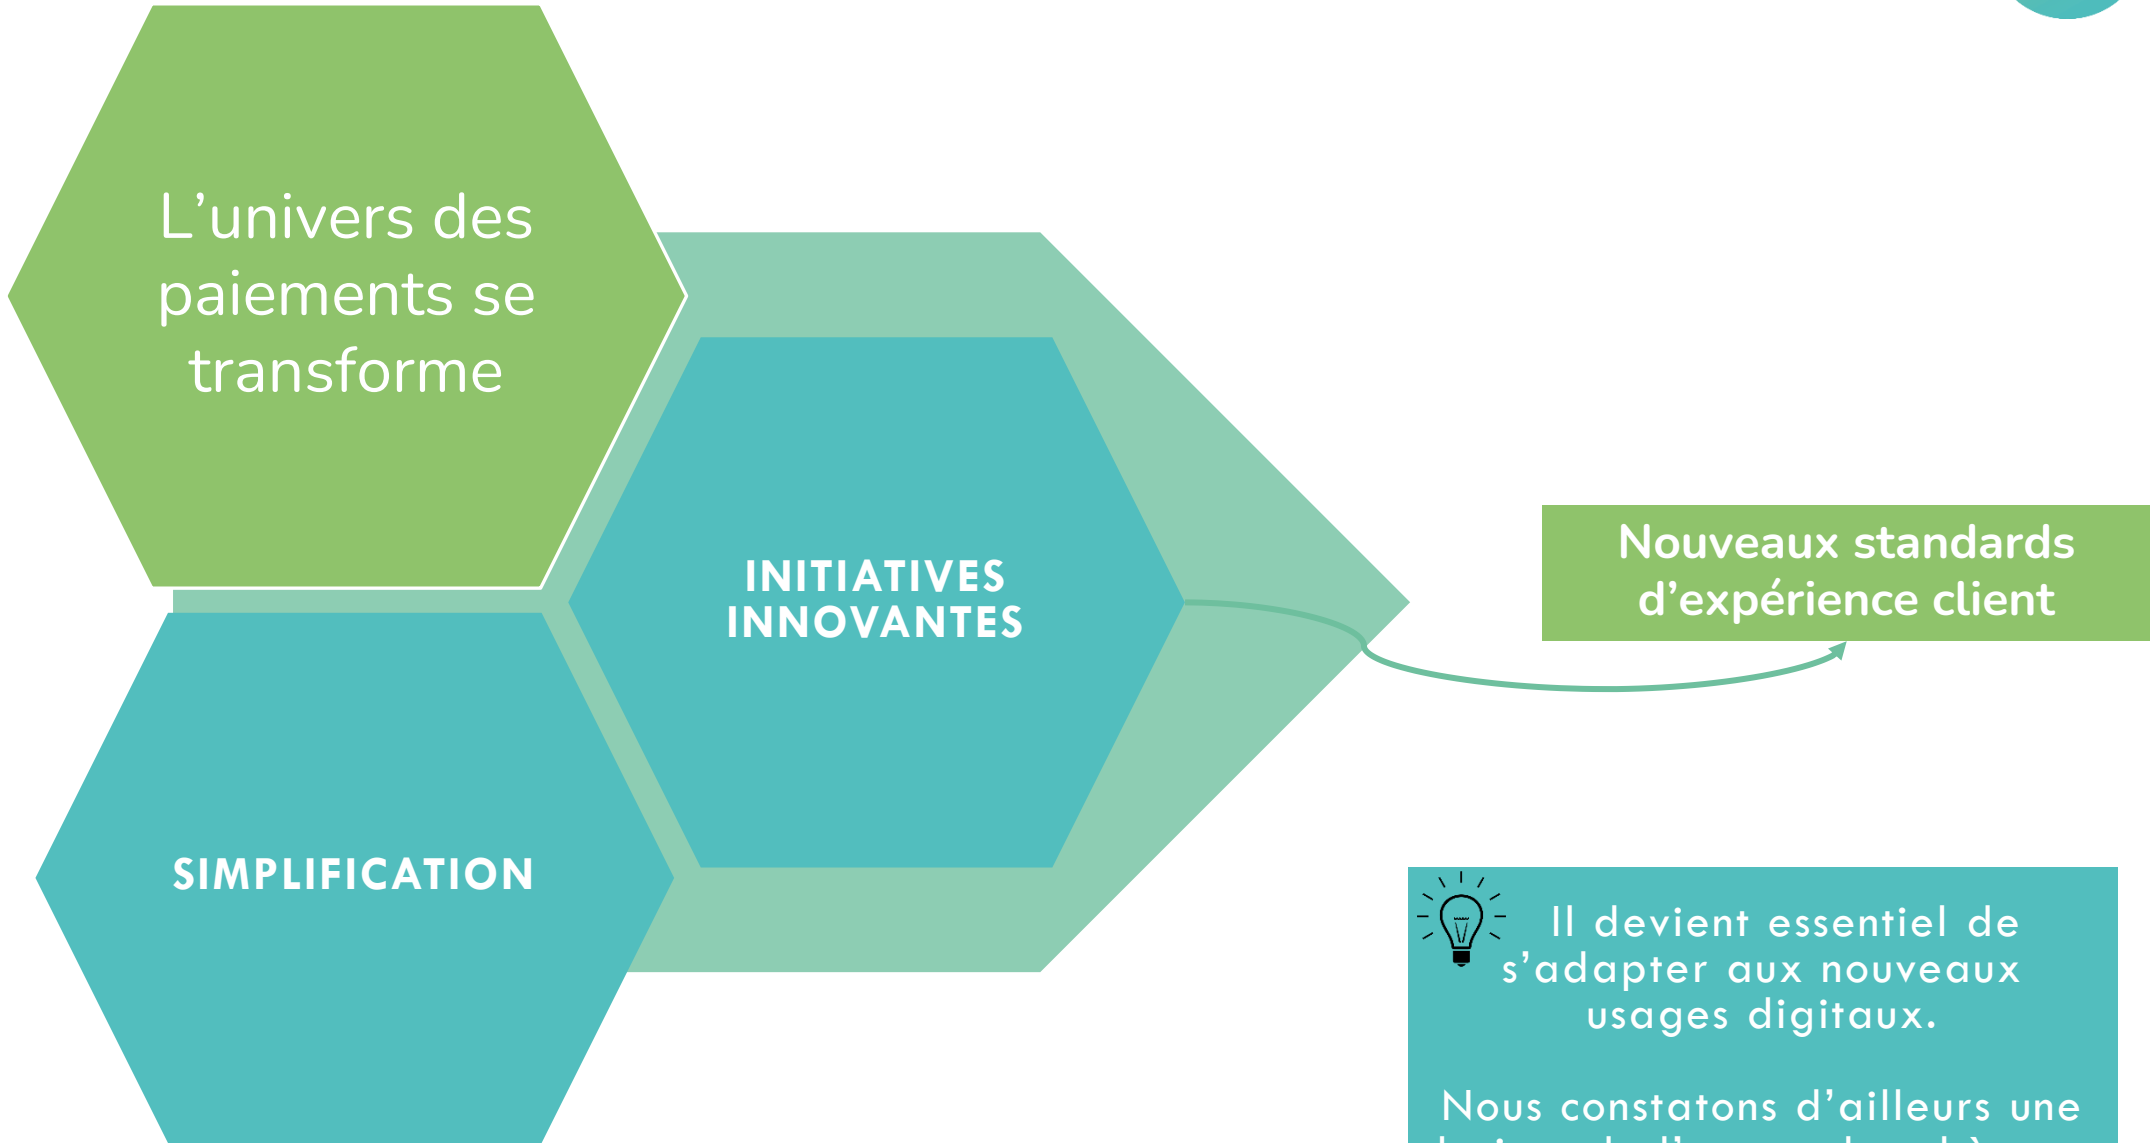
L'univers des paiements se transforme

INITIATIVES INNOVANTES

SIMPLIFICATION

Nouveaux standards d'expérience client

Il devient essentiel de s'adapter aux nouveaux usages digitaux.

Nous constatons d'ailleurs une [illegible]